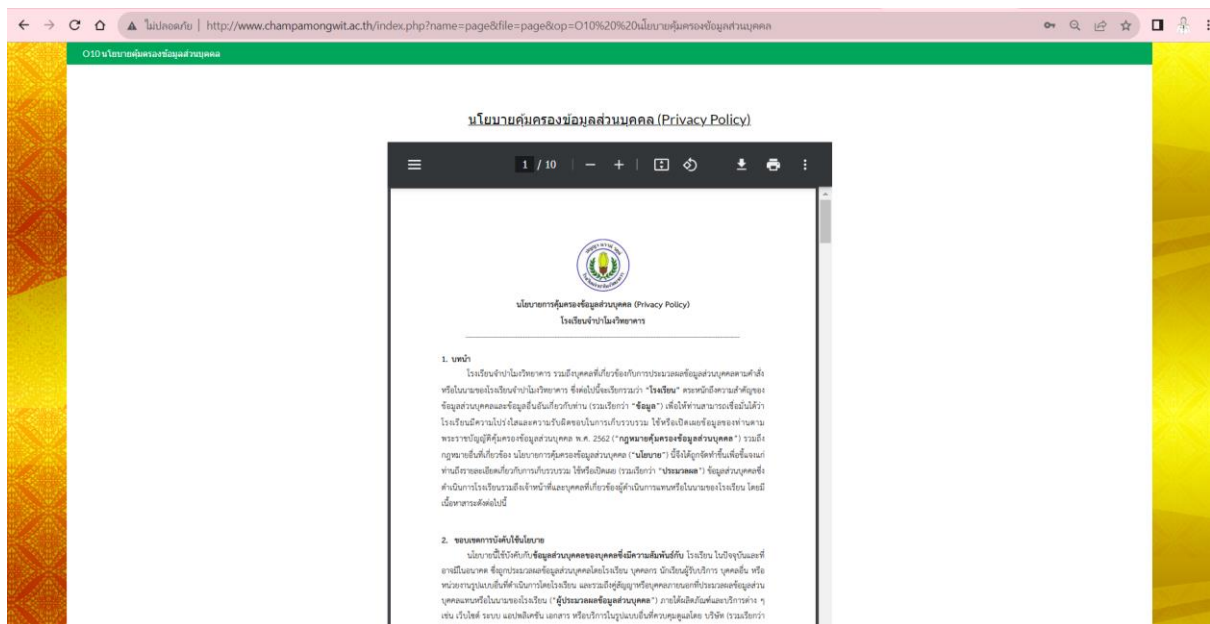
ไม่ปลอดภัย | http://www.champamongwit.ac.th/index.php?name=page&file=page&op=O10%20%20นโยบายคุ้มครองข้อมูลส่วนบุคคล

O10 นโยบายคุ้มครองข้อมูลส่วนบุคคล

นโยบายคุ้มครองข้อมูลส่วนบุคคล (Privacy Policy)

1 / 10

นโยบายการคุ้มครองข้อมูลส่วนบุคคล (Privacy Policy)
โรงเรียนจำปาโมงวิทยาคาร

1. บทนำ

โรงเรียนจำปาโมงวิทยาคาร รวมถึงบุคคลที่เกี่ยวข้องกับการประมวลผลข้อมูลส่วนบุคคลตามคำสั่งหรือในนามของโรงเรียนจำปาโมงวิทยาคาร ซึ่งต่อไปนี้จะเรียกรวมว่า "โรงเรียน" ตระหนักถึงความสำคัญของข้อมูลส่วนบุคคลและข้อมูลอื่นอันเกี่ยวกับท่าน (รวมเรียกว่า "ข้อมูล") เพื่อให้ท่านสามารถเชื่อมั่นได้ว่าโรงเรียนมีความโปร่งใสและความรับผิดชอบในการเก็บรวบรวม ใช้หรือเปิดเผยข้อมูลของท่านตามพระราชบัญญัติคุ้มครองข้อมูลส่วนบุคคล พ.ศ. 2562 ("กฎหมายคุ้มครองข้อมูลส่วนบุคคล") รวมถึงกฎหมายอื่นที่เกี่ยวข้อง นโยบายการคุ้มครองข้อมูลส่วนบุคคล ("นโยบาย") นี้จึงได้ถูกจัดทำขึ้นเพื่อชี้แจงแก่ท่านถึงรายละเอียดเกี่ยวกับการเก็บรวบรวม ใช้หรือเปิดเผย (รวมเรียกว่า "ประมวลผล") ข้อมูลส่วนบุคคลซึ่งดำเนินการโดยโรงเรียนรวมถึงเจ้าหน้าที่และบุคคลที่เกี่ยวข้องผู้ดำเนินการแทนหรือในนามของโรงเรียน โดยมีเนื้อหาสาระดังต่อไปนี้

2. ขอบเขตการบังคับใช้นโยบาย

นโยบายนี้ใช้บังคับกับข้อมูลส่วนบุคคลของบุคคลซึ่งมีความสัมพันธ์กับ โรงเรียน ในปัจจุบันและที่อาจมีในอนาคต ซึ่งถูกประมวลผลข้อมูลส่วนบุคคลโดยโรงเรียน บุคลากร นักเรียนผู้รับบริการ บุคคลอื่น หรือหน่วยงานรูปแบบอื่นที่ดำเนินการโดยโรงเรียน และรวมถึงคู่สัญญาหรือบุคคลภายนอกที่ประมวลผลข้อมูลส่วนบุคคลแทนหรือในนามของโรงเรียน ("ผู้ประมวลผลข้อมูลส่วนบุคคล") ภายใต้ผลิตภัณฑ์และบริการต่าง ๆ เช่น เว็บไซต์ ระบบ แอปพลิเคชัน เอกสาร หรือบริการในรูปแบบอื่นที่ควบคุมดูแลโดย บริษัท (รวมเรียกว่า